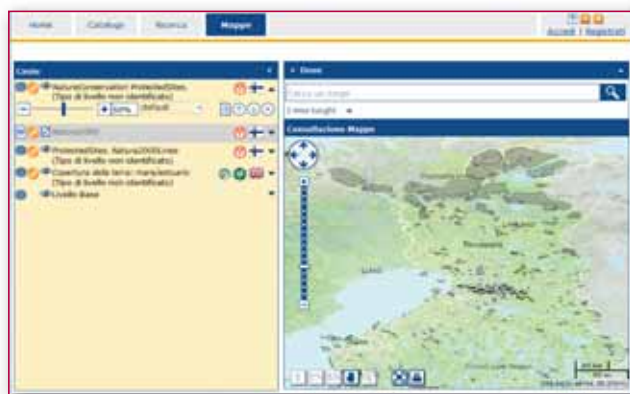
Home | Catalogo | Ricerca | Mappe

Accedi | Registrati

Livelli

NatureConservation ProtectedSites
(Tipo di livello non identificato)

50% default

Natura2000

ProtectedSites_Natura2000Lines
(Tipo di livello non identificato)

Copertura delle terre: mangrovieto
(Tipo di livello non identificato)

Livello Base

Dove

Cerca un luogo

I miei luoghi

Consultazione Mappe